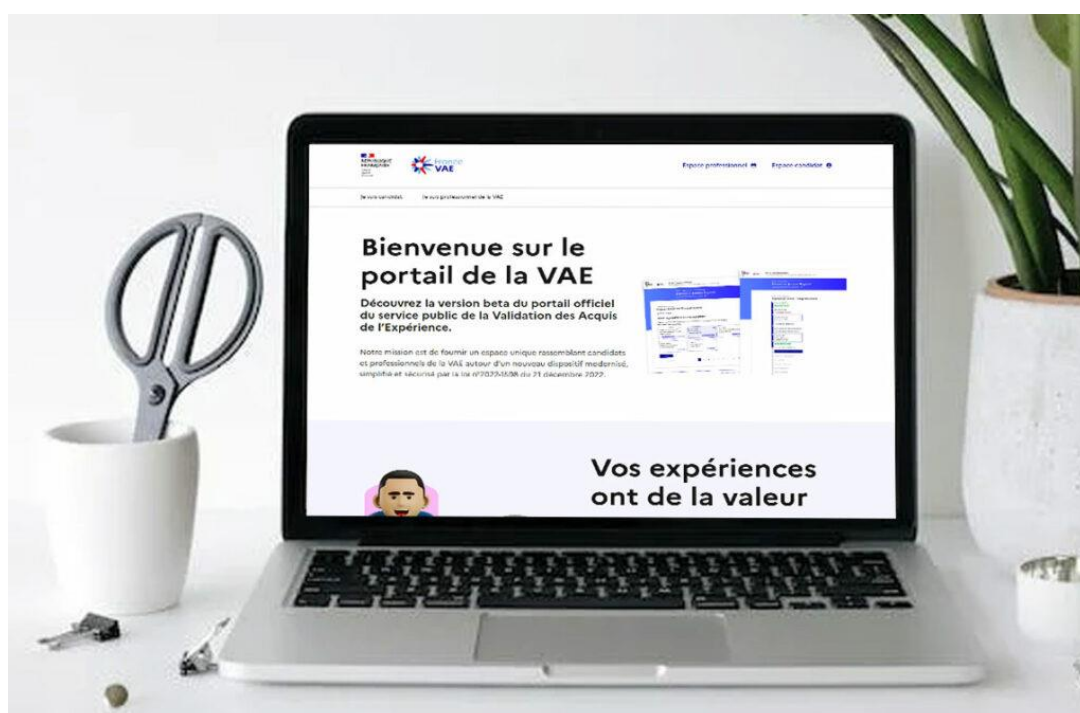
RÉPUBLIQUE FRANÇAISE

France VAE

Espace professionnel Espace candidat

Je suis candidat Je suis professionnel de la VAE

Bienvenue sur le portail de la VAE

Découvrez la version beta du portail officiel du service public de la Validation des Acquis de l'Expérience.

Notre mission est de fournir un espace unique rassemblant candidats et professionnels de la VAE autour d'un nouveau dispositif modernisé, simplifié et sécurisé par la loi n°2022-1598 du 21 décembre 2022.

Vos expériences ont de la valeur